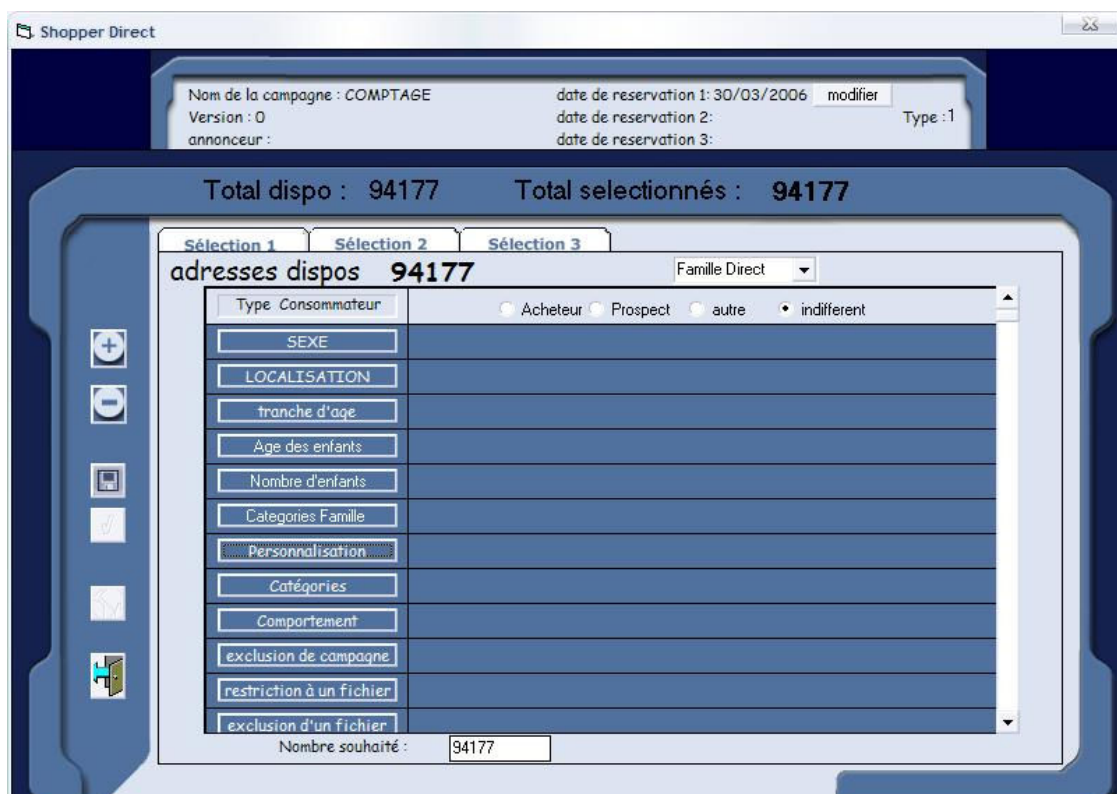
Shopper Direct

Nom de la campagne : COMPTAGE
Version : 0
annonceur :

date de reservation 1: 30/03/2006 modifier
date de reservation 2:
date de reservation 3:

Type : 1

Total dispo : 94177 Total selectionnés : 94177

Sélection 1 Sélection 2 Sélection 3

adresses dispos 94177

Famille Direct

Type Consommateur
Acheteur Prospect autre indifferent

SEXE
LOCALISATION
tranche d'age
Age des enfants
Nombre d'enfants
Categories Famille
Personnalisation
Catégories
Comportement
exclusion de campagne
restriction à un fichier
exclusion d'un fichier

Nombre souhaité : 94177